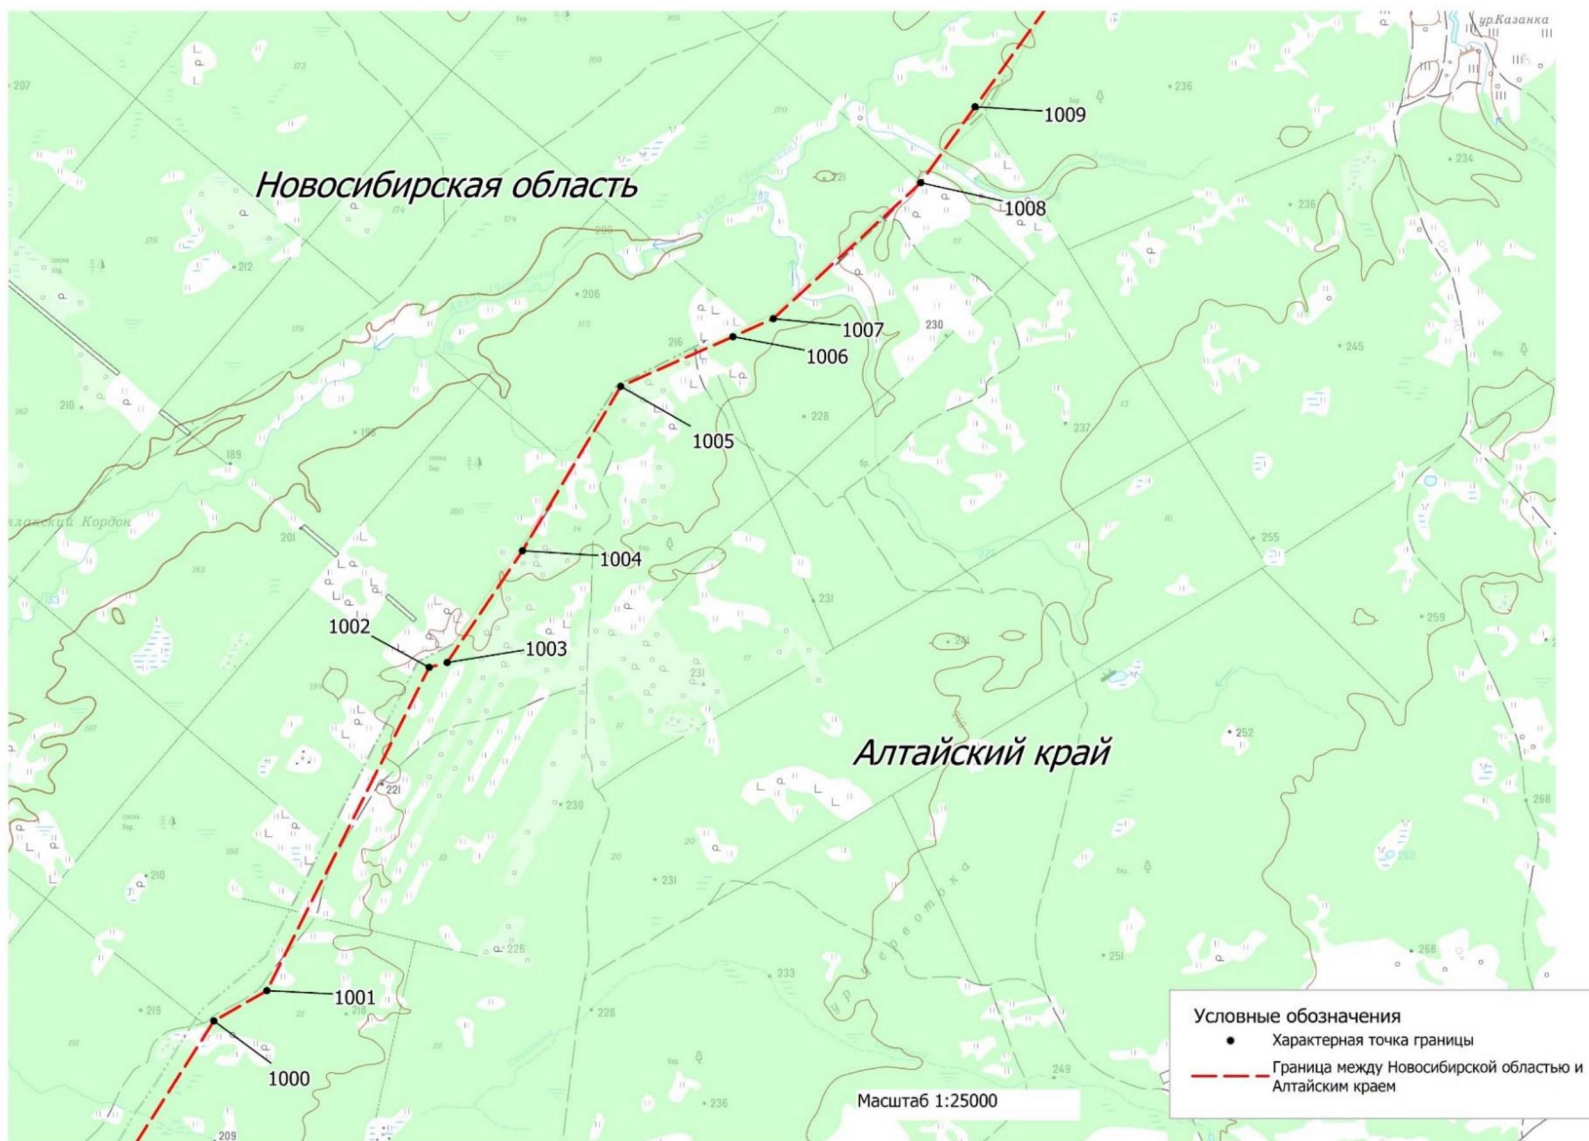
ур.Казанка

Новосибирская область

1009
1008
1007
1006
1005
1004
1002
1003
1001
1000

Алтайский край

Условные обозначения
Характерная точка границы
Граница между Новосибирской областью и Алтайским краем

Масштаб 1:25000

207
212
210
189
201
206
216
228
230
236
234
245
237
255
259
231
252
268
221
230
231
210
219
226
228
233
236
251
249
209